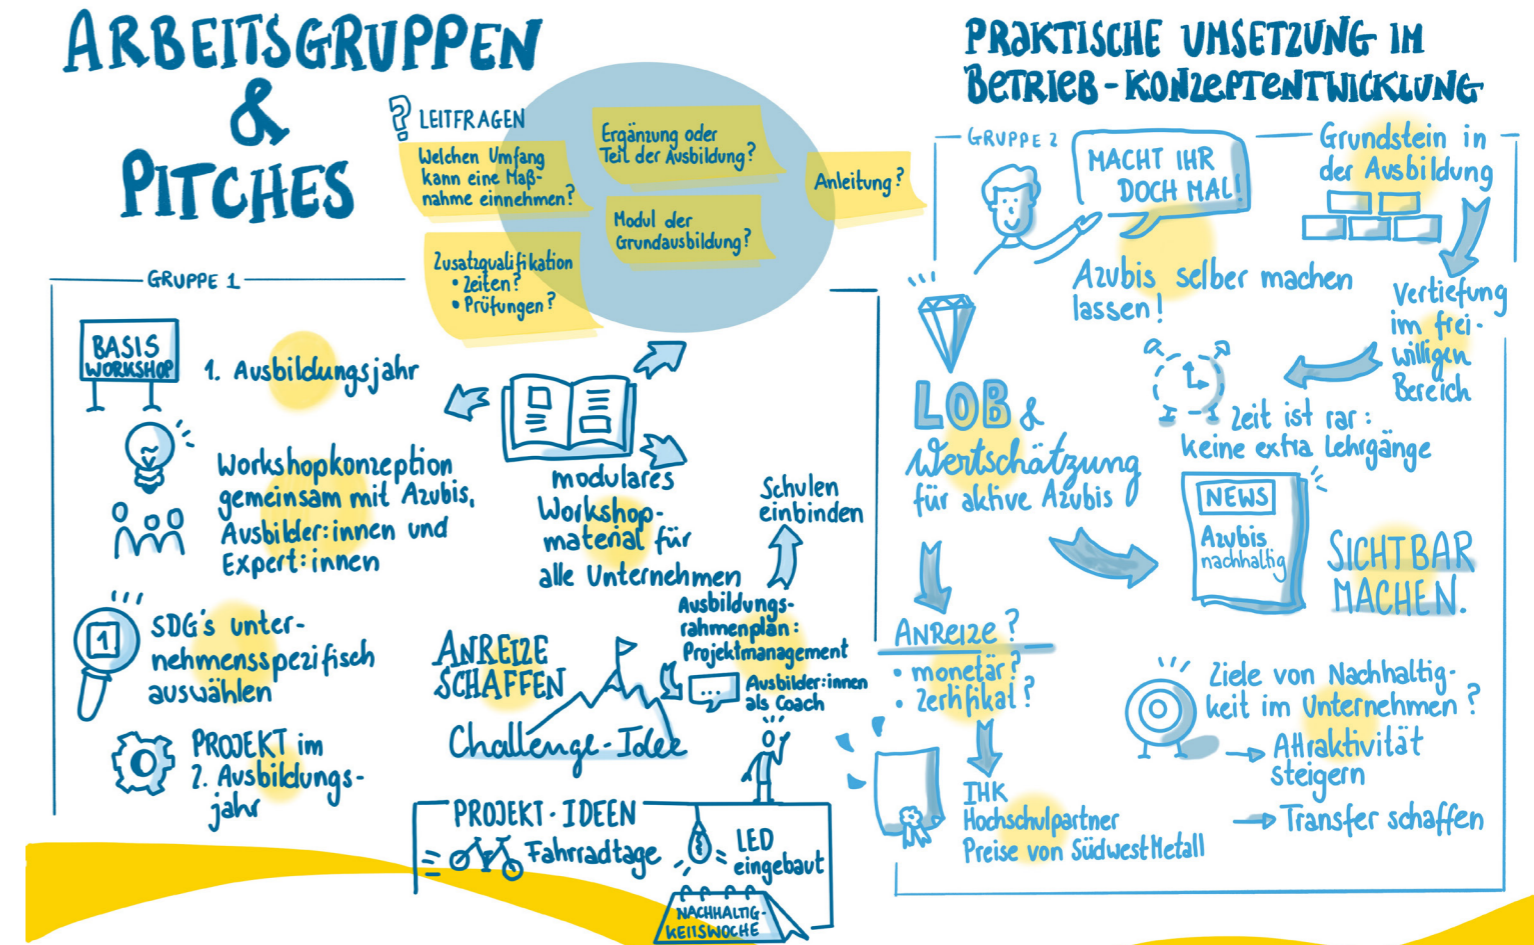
ARBEITSGRUPPEN & PITCHES

LEITFRAGEN

Welchen Umfang kann eine Maßnahme einnehmen?

Ergänzung oder Teil der Ausbildung?

Anleitung?

Modul der Grundausbildung?

Zusatzqualifikation
• Zeiten?
• Prüfungen?

GRUPPE 1

BASIS WORKSHOP

1. Ausbildungsjahr

Workshopkonzeption gemeinsam mit Azubis, Ausbilder:innen und Expert:innen

modulares Workshopmaterial für alle Unternehmen

Schulen einbinden

SDG's unternehmensspezifisch auswählen

PROJEKT im 2. Ausbildungsjahr

ANREIZE SCHAFFEN

Challenge-Idee

Ausbildungsrahmenplan: Projektmanagement

Ausbilder:innen als Coach

PROJEKT-IDEEN

Fahrradtage

LED eingebaut

NACHHALTIGKEITSWOCHE

PRAKTISCHE UMSETZUNG IM BETRIEB - KONZEPTENTWICKLUNG

GRUPPE 2

MACHT IHR DOCH MAL!

Grundstein in der Ausbildung

Azubis selber machen lassen!

Vertiefung im freiwilligen Bereich

Zeit ist rar: keine extra Lehrgänge

LOB & Wertschätzung für aktive Azubis

NEWS

Azubis nachhaltig

SICHTBAR MACHEN.

ANREIZE?
• monetär?
• Zertifikat?

IHK
Hochschulpartner
Preise von SüdwestMetall

Ziele von Nachhaltigkeit im Unternehmen?

Attraktivität steigern

Transfer schaffen